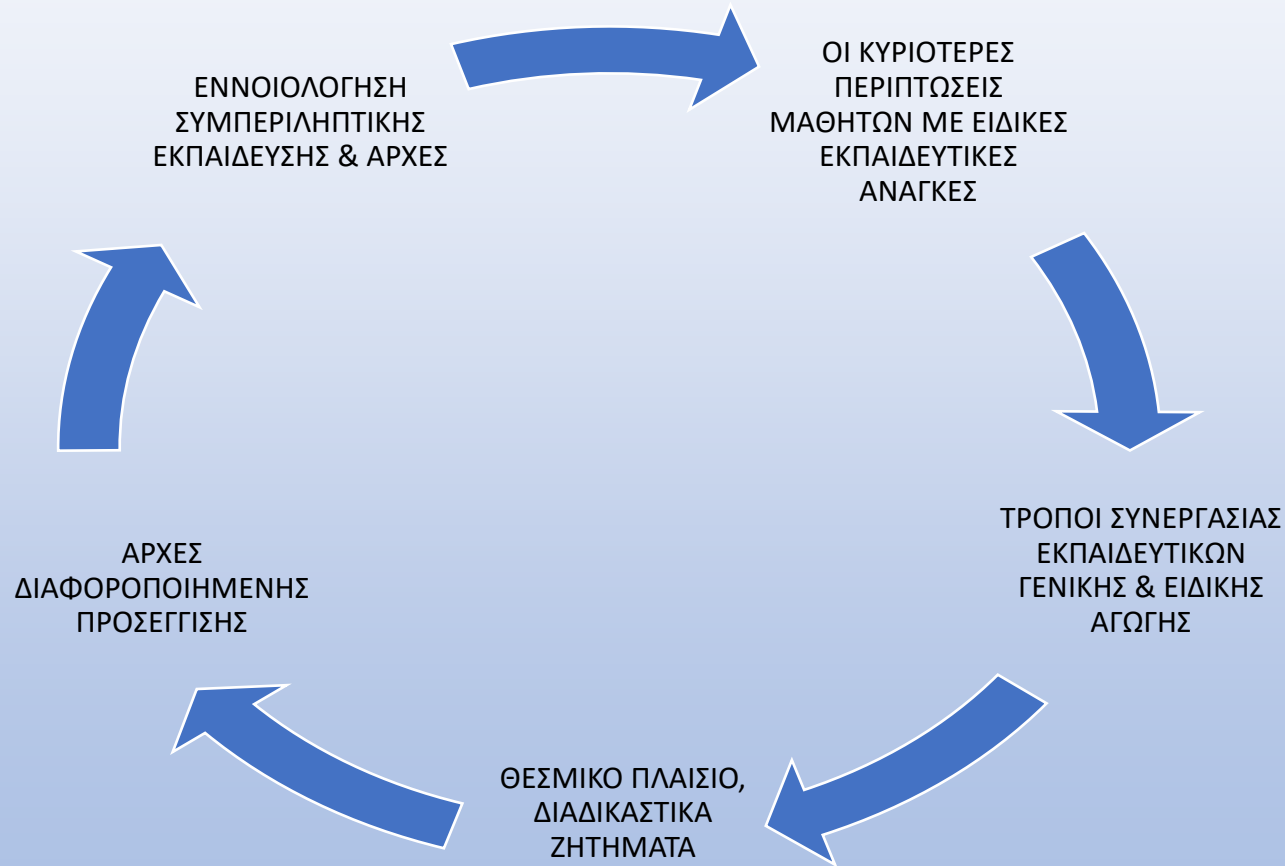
ΕΝΝΟΙΟΛΟΓΗΣΗ ΣΥΜΠΕΡΙΛΗΠΤΙΚΗΣ ΕΚΠΑΙΔΕΥΣΗΣ & ΑΡΧΕΣ

ΟΙ ΚΥΡΙΟΤΕΡΕΣ ΠΕΡΙΠΤΩΣΕΙΣ ΜΑΘΗΤΩΝ ΜΕ ΕΙΔΙΚΕΣ ΕΚΠΑΙΔΕΥΤΙΚΕΣ ΑΝΑΓΚΕΣ

ΤΡΟΠΟΙ ΣΥΝΕΡΓΑΣΙΑΣ ΕΚΠΑΙΔΕΥΤΙΚΩΝ ΓΕΝΙΚΗΣ & ΕΙΔΙΚΗΣ ΑΓΩΓΗΣ

ΘΕΣΜΙΚΟ ΠΛΑΙΣΙΟ, ΔΙΑΔΙΚΑΣΤΙΚΑ ΖΗΤΗΜΑΤΑ

ΑΡΧΕΣ ΔΙΑΦΟΡΟΠΟΙΗΜΕΝΗΣ ΠΡΟΣΕΓΓΙΣΗΣ